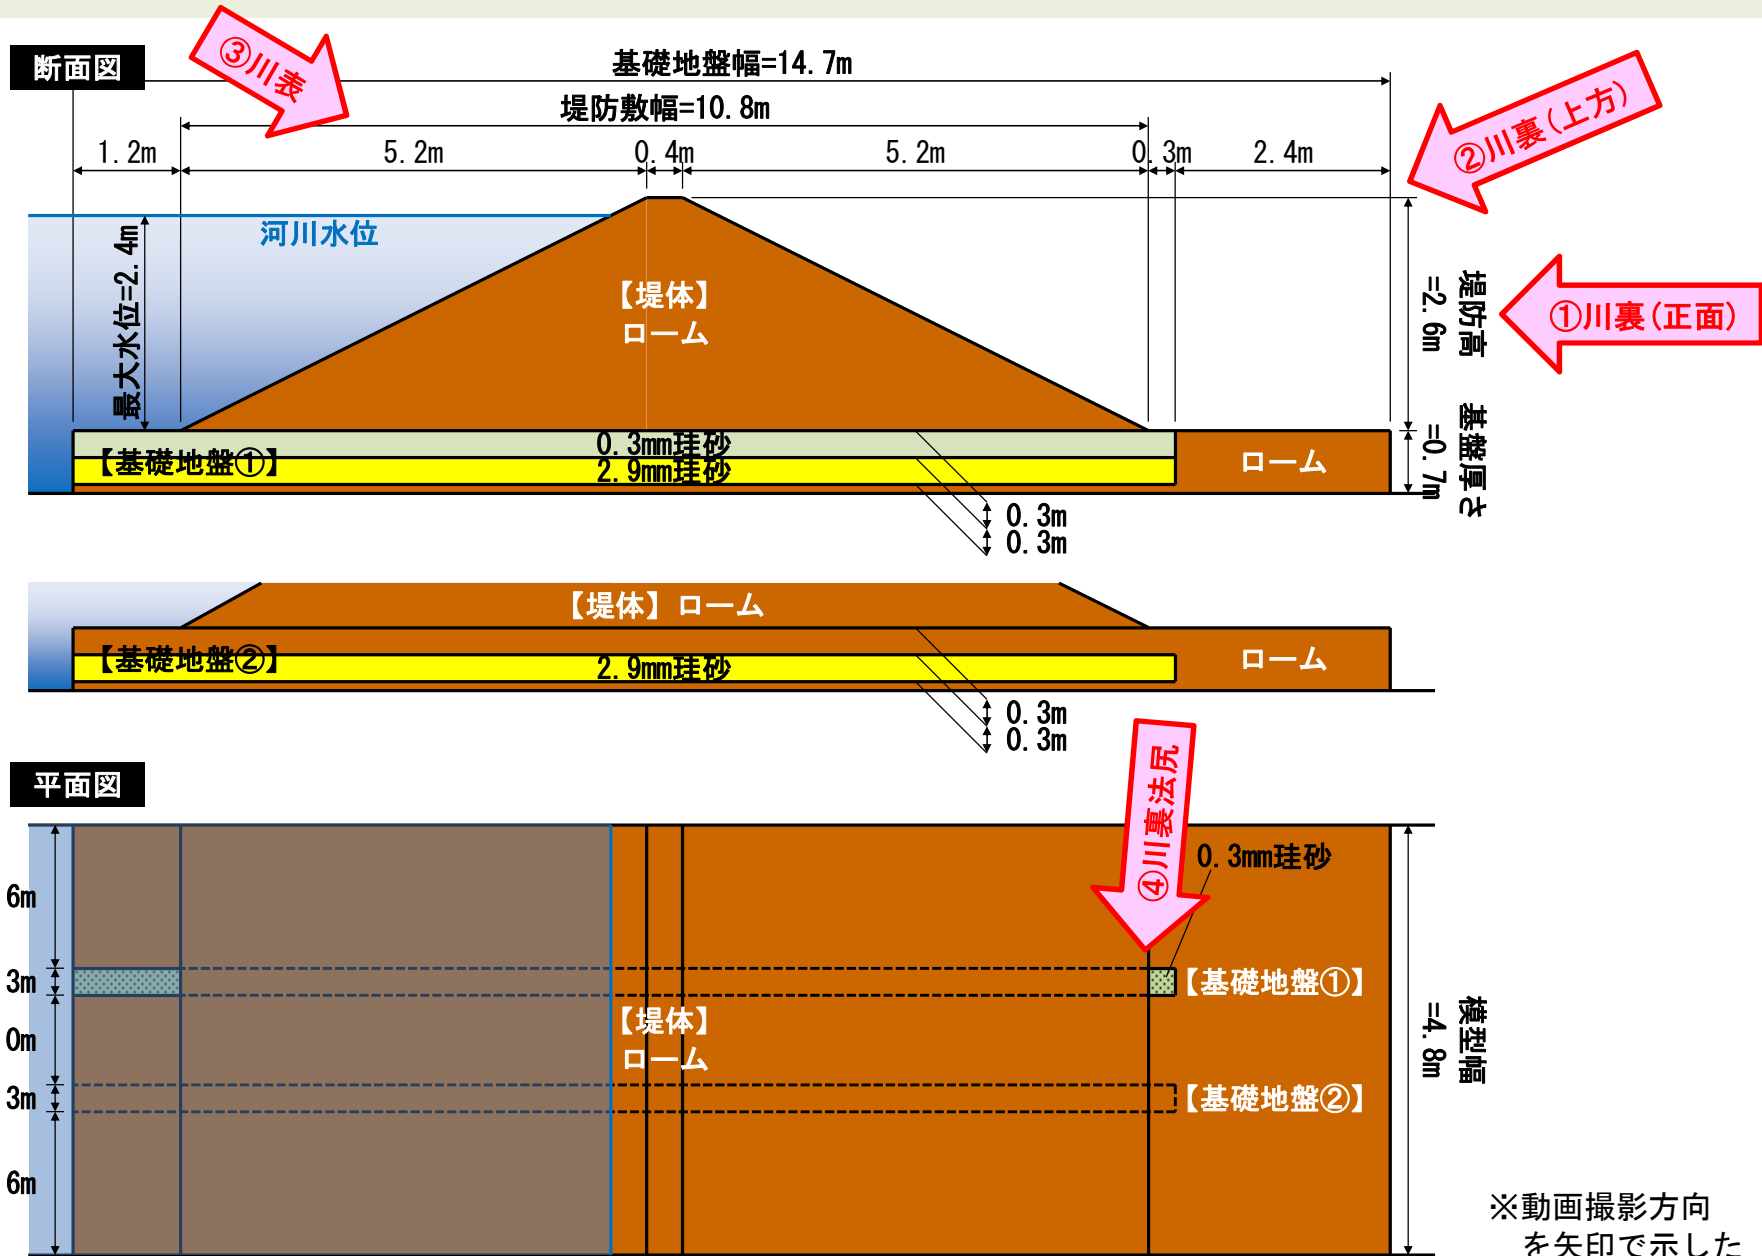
断面図

③川表

基礎地盤幅=14.7m

堤防敷幅=10.8m

②川裏(上方)

1.2m

5.2m

0.4m

5.2m

0.3m

2.4m

河川水位

最大水位=2.4m

【堤体】
ローム

堤防高=2.6m

①川裏(正面)

【基礎地盤①】

0.3mm珪砂

2.9mm珪砂

ローム

基盤厚さ=0.7m

0.3m
0.3m

【堤体】ローム

【基礎地盤②】

2.9mm珪砂

ローム

0.3m
0.3m

平面図

④川裏法尻

0.3mm珪砂

6m

3m

【基礎地盤①】

0m

【堤体】
ローム

模型幅=4.8m

3m

【基礎地盤②】

6m

※動画撮影方向
を矢印で示した